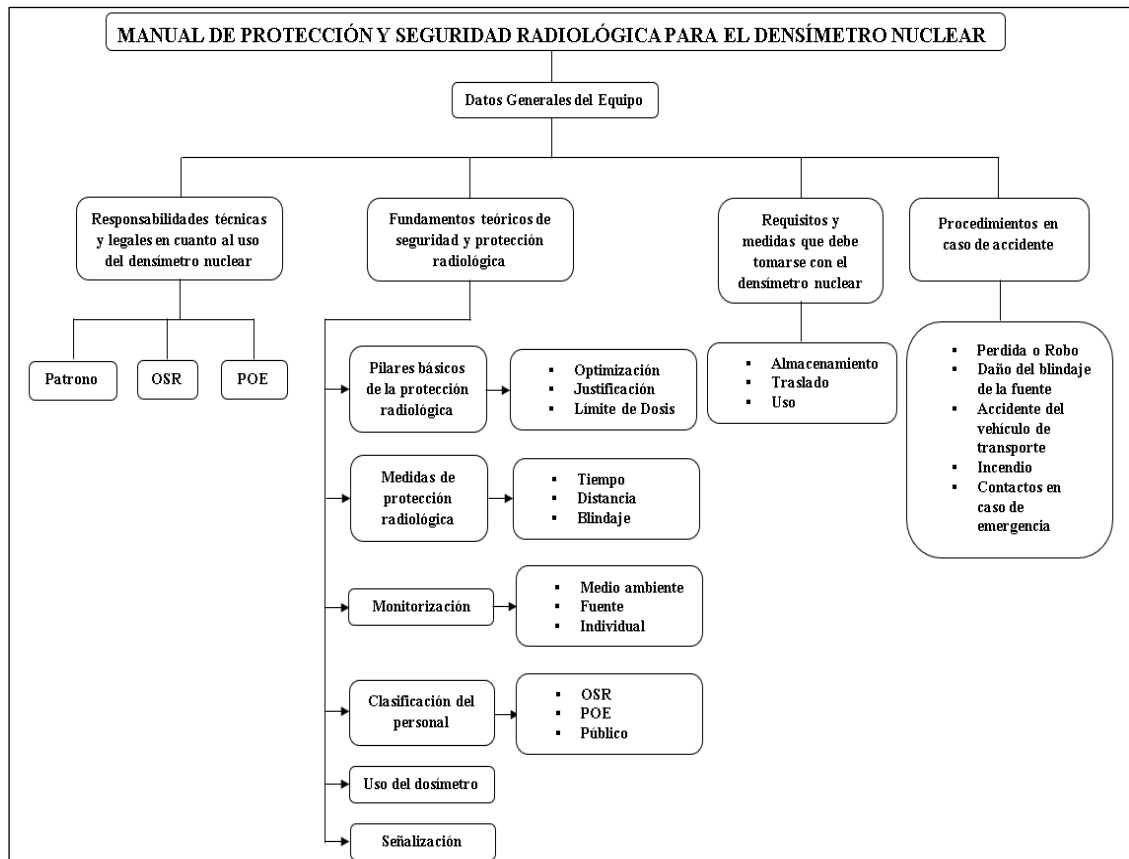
MANUAL DE PROTECCIÓN Y SEGURIDAD RADIOLÓGICA PARA EL DENSÍMETRO NUCLEAR

Datos Generales del Equipo

Responsabilidades técnicas y legales en cuanto al uso del densímetro nuclear

Patrono

OSR

POE

Fundamentos teóricos de seguridad y protección radiológica

Pilares básicos de la protección radiológica

- Optimización
- Justificación
- Límite de Dosis

Medidas de protección radiológica

- Tiempo
- Distancia
- Blindaje

Monitorización

- Medio ambiente
- Fuente
- Individual

Clasificación del personal

- OSR
- POE
- Público

Uso del dosímetro

Señalización

Requisitos y medidas que debe tomarse con el densímetro nuclear

- Almacenamiento
- Traslado
- Uso

Procedimientos en caso de accidente

- Perdida o Robo
- Daño del blindaje de la fuente
- Accidente del vehículo de transporte
- Incendio
- Contactos en caso de emergencia